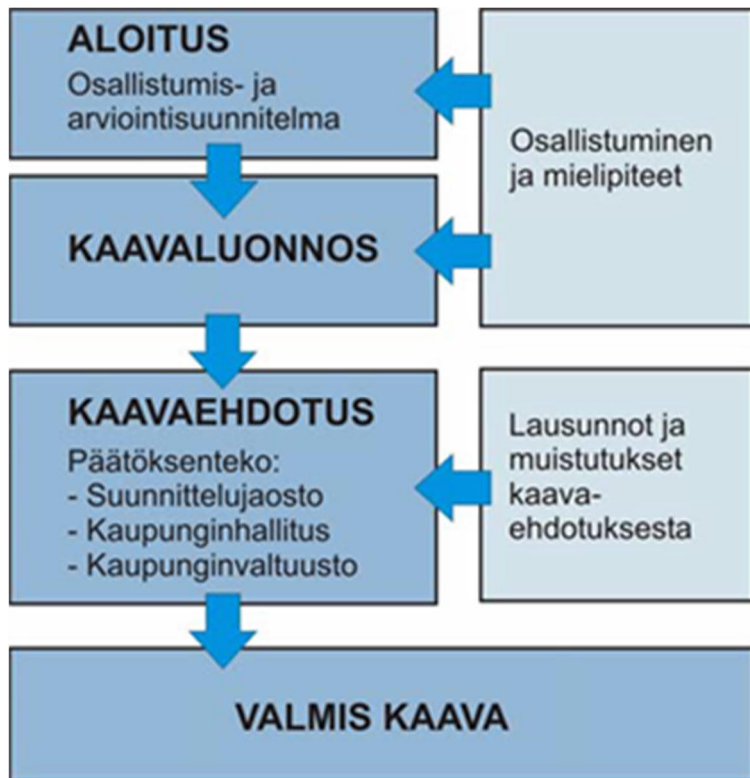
ALOITUS
Osallistumis- ja arviointisuunnitelma

Osallistuminen ja mielipiteet

KAAVALUONNOS

KAAVAEHDOTUS
Päätöksenteko:
- Suunnittelujaosto
- Kaupunginhallitus
- Kaupunginvaltuusto

Lausunnot ja muistutukset kaava-ehdotuksesta

VALMIS KAAVA